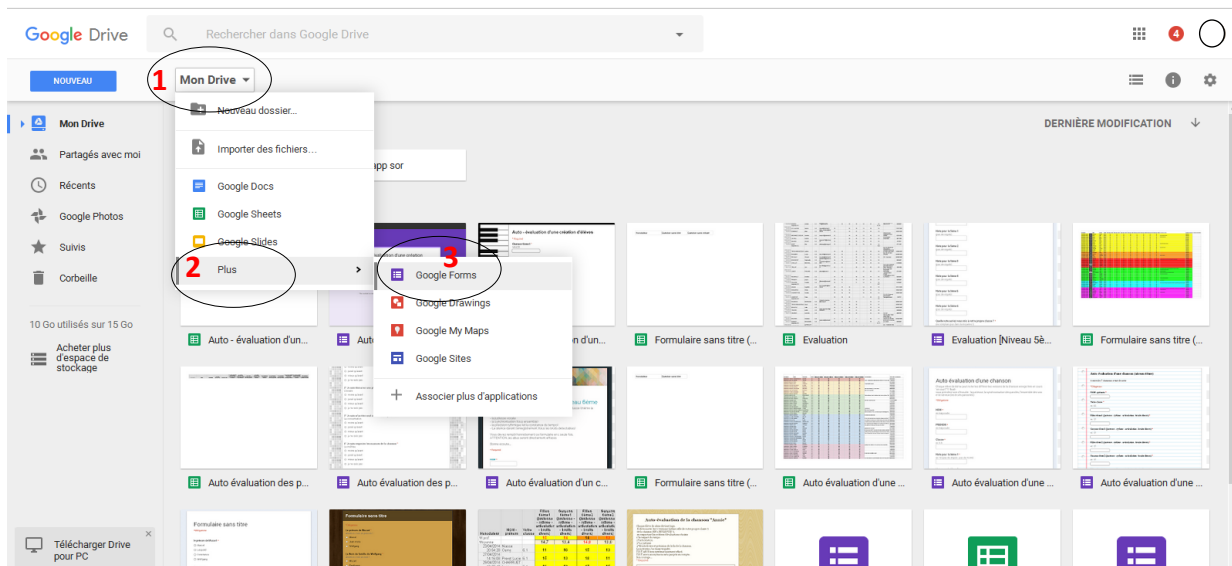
Google Drive

Rechercher dans Google Drive

4

NOUVEAU

1

Mon Drive

Nouveau dossier...

Importer des fichiers...

Google Docs

Google Sheets

Google Slides

2

Plus

3

Google Forms

Google Drawings

Google My Maps

Google Sites

Associer plus d'applications

Mon Drive

Partagés avec moi

Récents

Google Photos

Suivis

Corbeille

10 Go utilisés sur 15 Go

Acheter plus d'espace de stockage

Télécharger Drive pour PC

DERNIÈRE MODIFICATION

app sor

Auto - évaluation d'un...

Auto

d'un...

Formulaire sans titre (...

Evaluation

Evaluation [Niveau 5è...

Formulaire sans titre (...

Auto évaluation des p...

Auto évaluation des p...

Auto évaluation d'un c...

Formulaire sans titre (...

Auto évaluation d'une ...

Auto évaluation d'une ...

Auto évaluation d'une ...

Auto évaluation d'une chanson

Formulaire sans titre